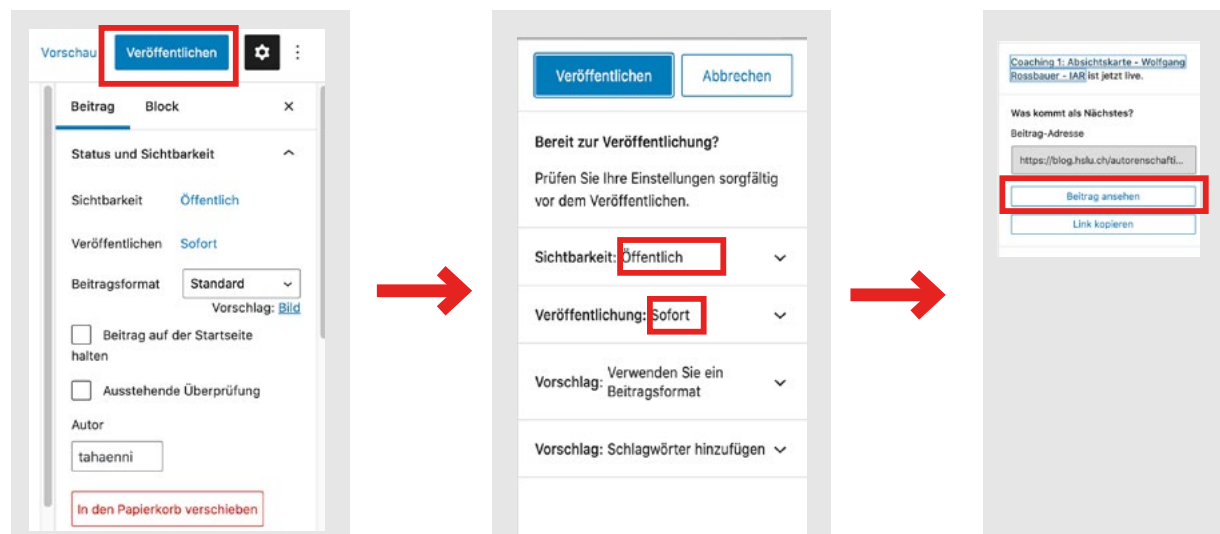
Vorschau Veröffentlichen ⋮

Beitrag Block ×

Status und Sichtbarkeit

Sichtbarkeit Öffentlich

Veröffentlichen Sofort

Beitragsformat Standard

Vorschlag: Bild

Beitrag auf der Startseite halten

Ausstehende Überprüfung

Autor

tahaenni

In den Papierkorb verschieben

Veröffentlichen Abbrechen

Bereit zur Veröffentlichung?

Prüfen Sie Ihre Einstellungen sorgfältig vor dem Veröffentlichen.

Sichtbarkeit: Öffentlich

Veröffentlichung: Sofort

Vorschlag: Verwenden Sie ein Beitragsformat

Vorschlag: Schlagwörter hinzufügen

Coaching 1: Absichtskarte - Wolfgang Rossbauer - IAR ist jetzt live.

Was kommt als Nächstes?

Beitrag-Adresse

https://blog.hslu.ch/autorenschafti...

Beitrag ansehen

Link kopieren